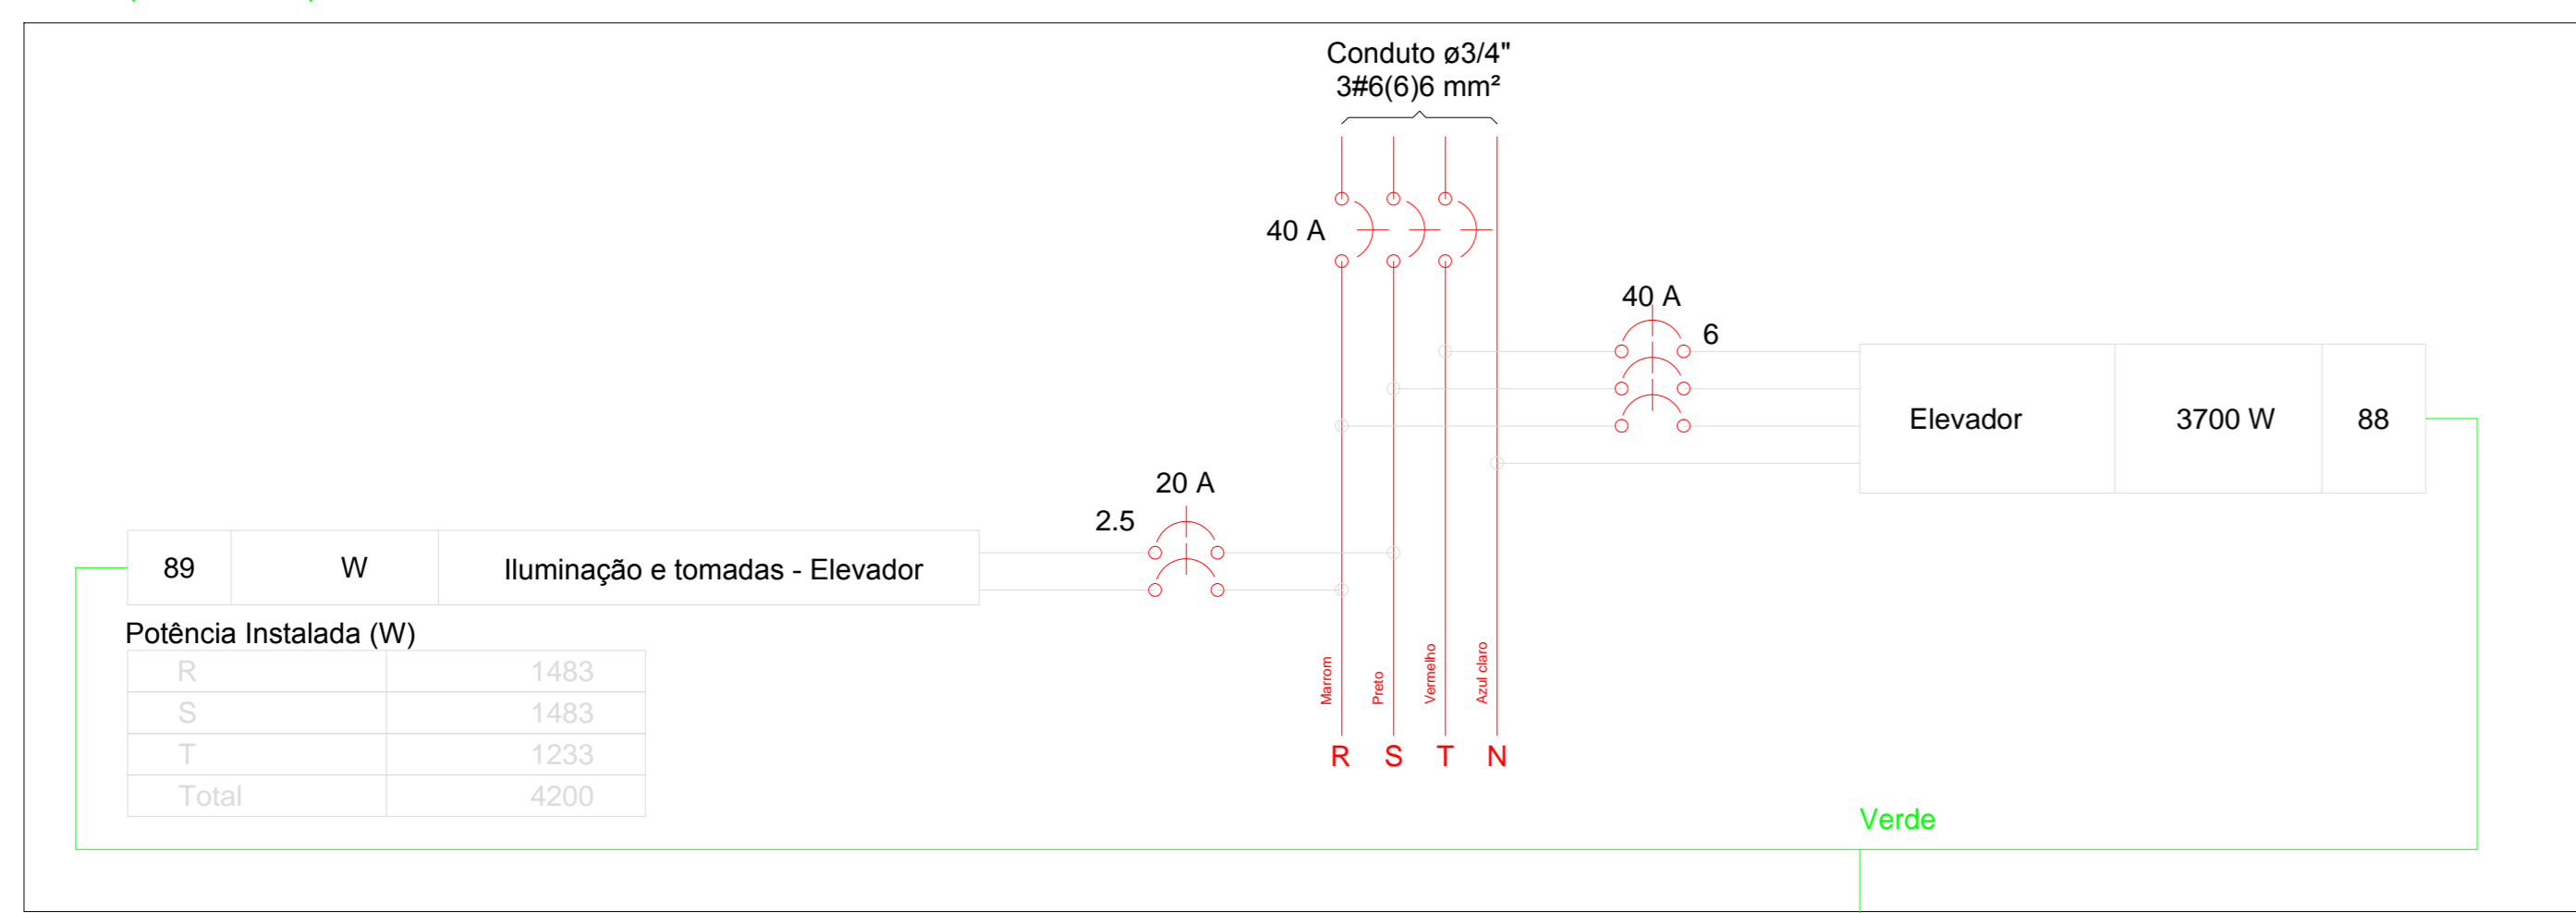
Conduto ø3/4"
3#6(6)6 mm²

40 A

40 A
6

Elevador | 3700 W | 88

20 A
2.5

| 89 | W | Iluminação e tomadas - Elevador |
|---|---|---|

Potência Instalada (W)

| R | 1483 |
|---|---|
| S | 1483 |
| T | 1233 |
| Total | 4200 |

Marrom Preto Vermelho Azul claro

R S T N

Verde